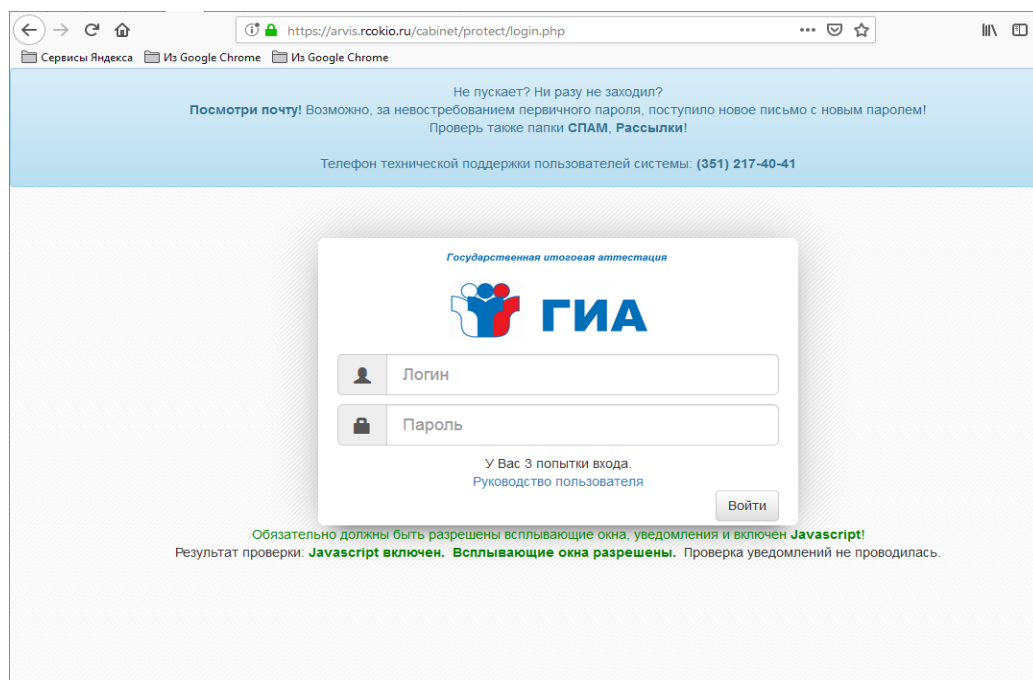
https://arvis.rcokio.ru/cabinet/protect/login.php

Сервисы Яндекса Из Google Chrome Из Google Chrome

Не пускает? Ни разу не заходил?
**Посмотри почту!** Возможно, за невостребованием первичного пароля, поступило новое письмо с новым паролем!
Проверь также папки **СПАМ**, **Рассылки**!

Телефон технической поддержки пользователей системы: **(351) 217-40-41**

Государственная итоговая аттестация

ГИА

Логин

Пароль

У Вас 3 попытки входа.
Руководство пользователя

Войти

Обязательно должны быть разрешены всплывающие окна, уведомления и включен **Javascript**!
Результат проверки: **Javascript включен. Всплывающие окна разрешены.** Проверка уведомлений не проводилась.